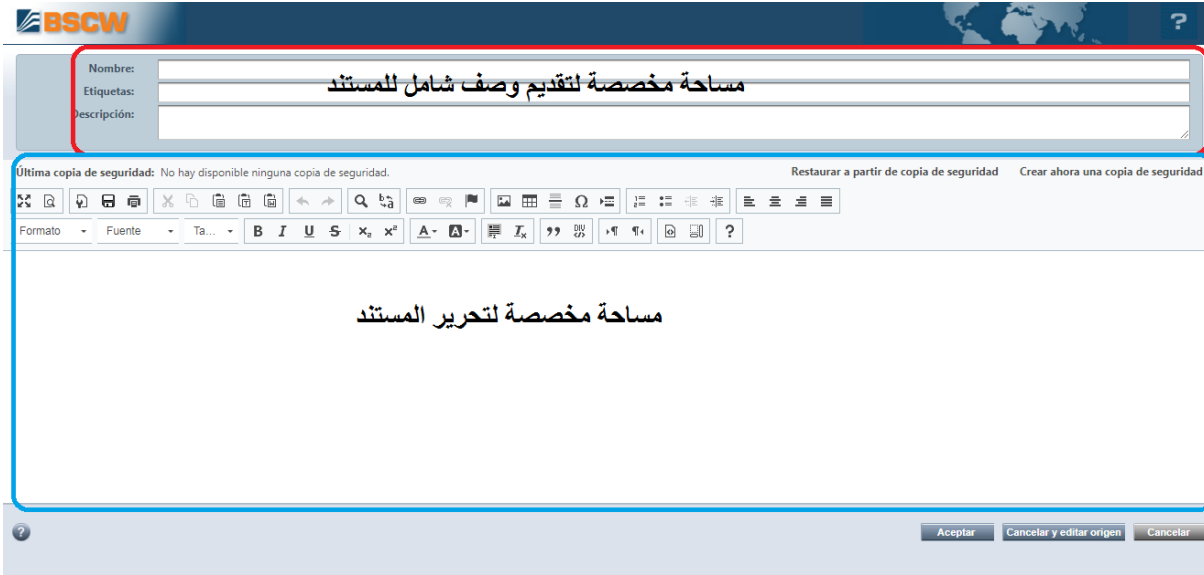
BSCW

?

Nombre:
Etiquetas:
Descripción:

مساحة مخصصة لتقديم وصف شامل للمستند

Última copia de seguridad: No hay disponible ninguna copia de seguridad.

Restaurar a partir de copia de seguridad    Crear ahora una copia de seguridad

Formato    Fuente    Ta...    B    I    U    S    $x_z$    $x^z$    A    ?

مساحة مخصصة لتحرير المستند

Aceptar    Cancelar y editar origen    Cancelar